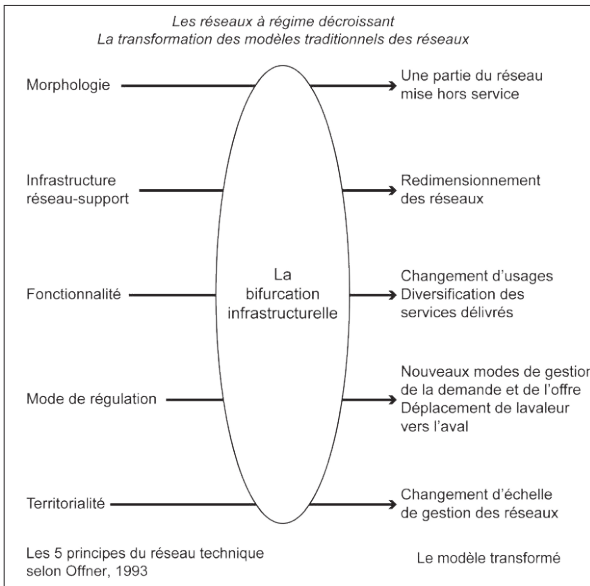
Les réseaux à régime décroissant
La transformation des modèles traditionnels des réseaux

Morphologie

Une partie du réseau mise hors service

Infrastructure réseau-support

Redimensionnement des réseaux

Fonctionnalité

La bifurcation infrastructurelle

Changement d'usages
Diversification des services délivrés

Mode de régulation

Nouveaux modes de gestio
de la demande et de l'offre
Déplacement de lavaleur vers l'aval

Territorialité

Changement d'échelle de gestion des réseaux

Les 5 principes du réseau technique selon Offner, 1993

Le modèle transformé